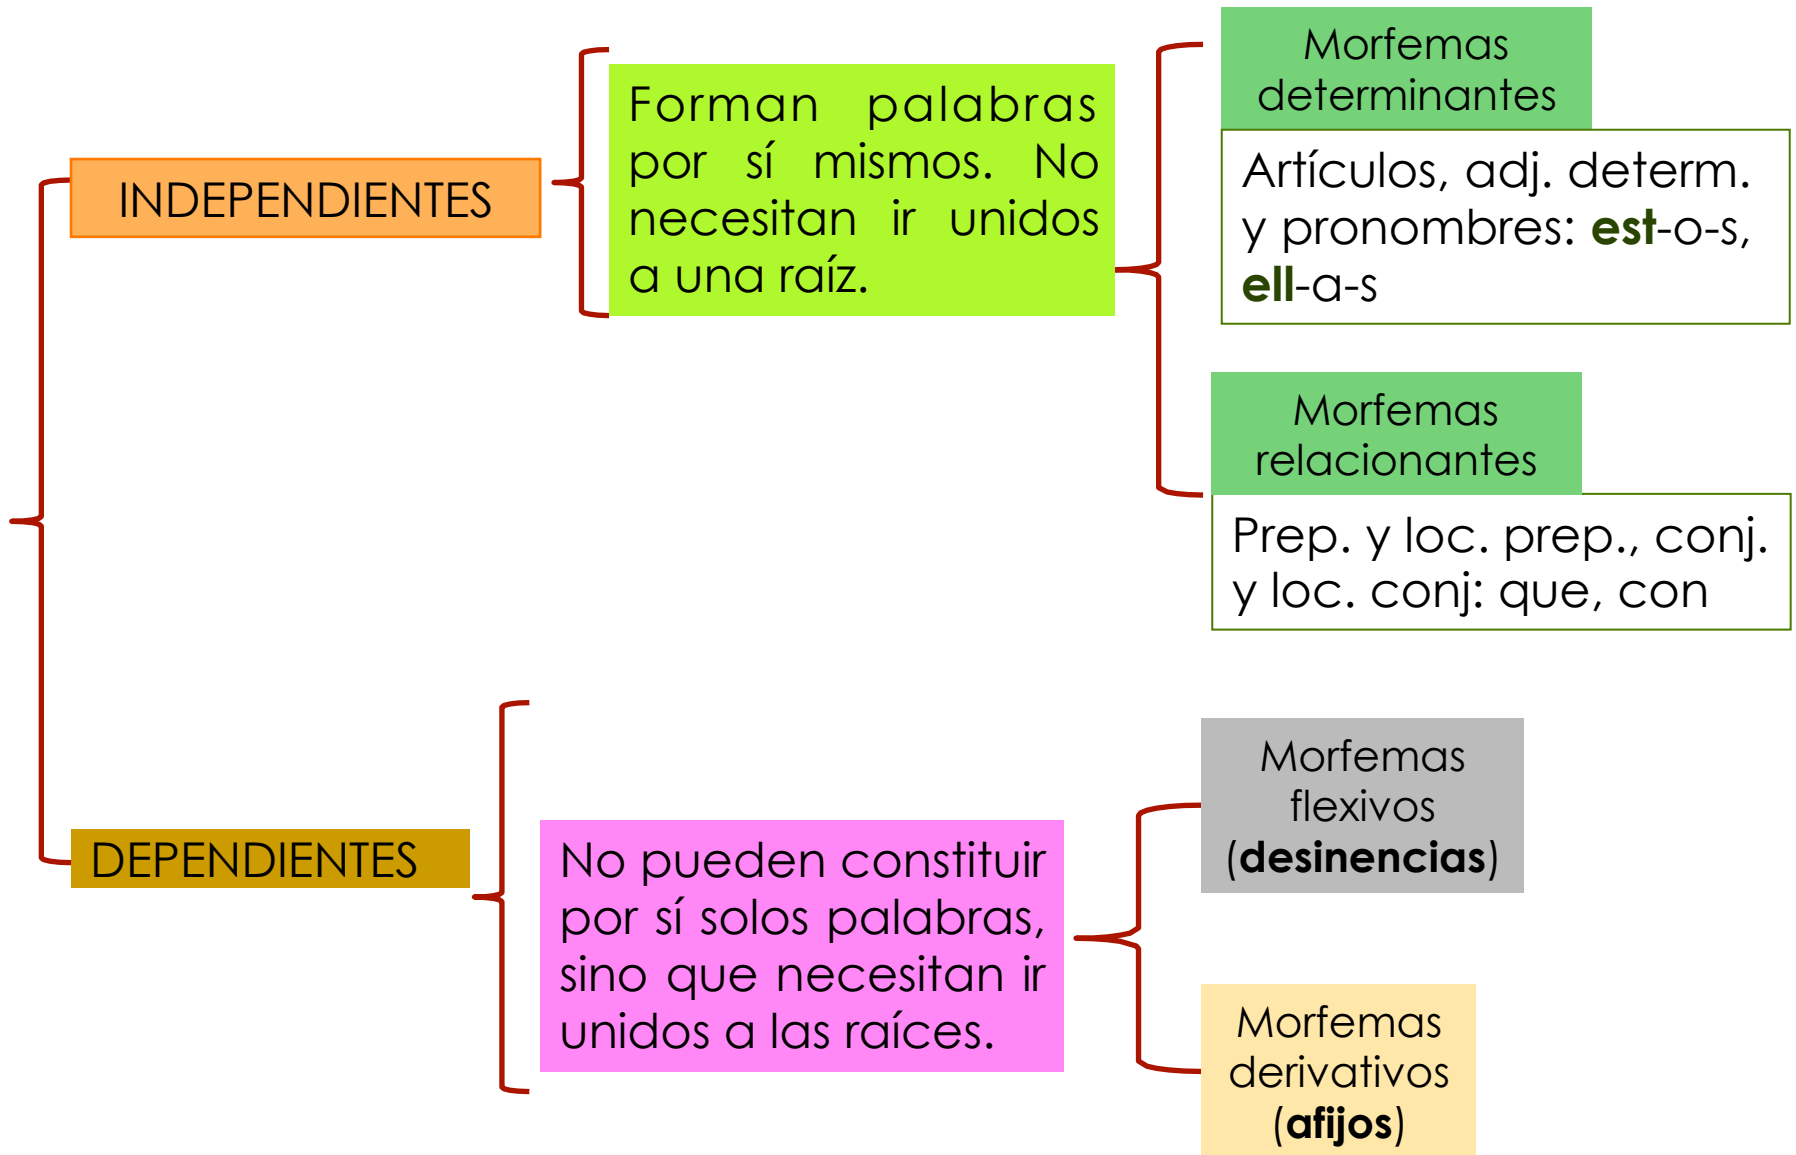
INDEPENDIENTES

Forman palabras por sí mismos. No necesitan ir unidos a una raíz.

Morfemas determinantes

Artículos, adj. determ. y pronombres: est-o-s, ell-a-s

Morfemas relacionantes

Prep. y loc. prep., conj. y loc. conj: que, con

DEPENDIENTES

No pueden constituir por sí solos palabras, sino que necesitan ir unidos a las raíces.

Morfemas flexivos (desinencias)

Morfemas derivativos (afijos)